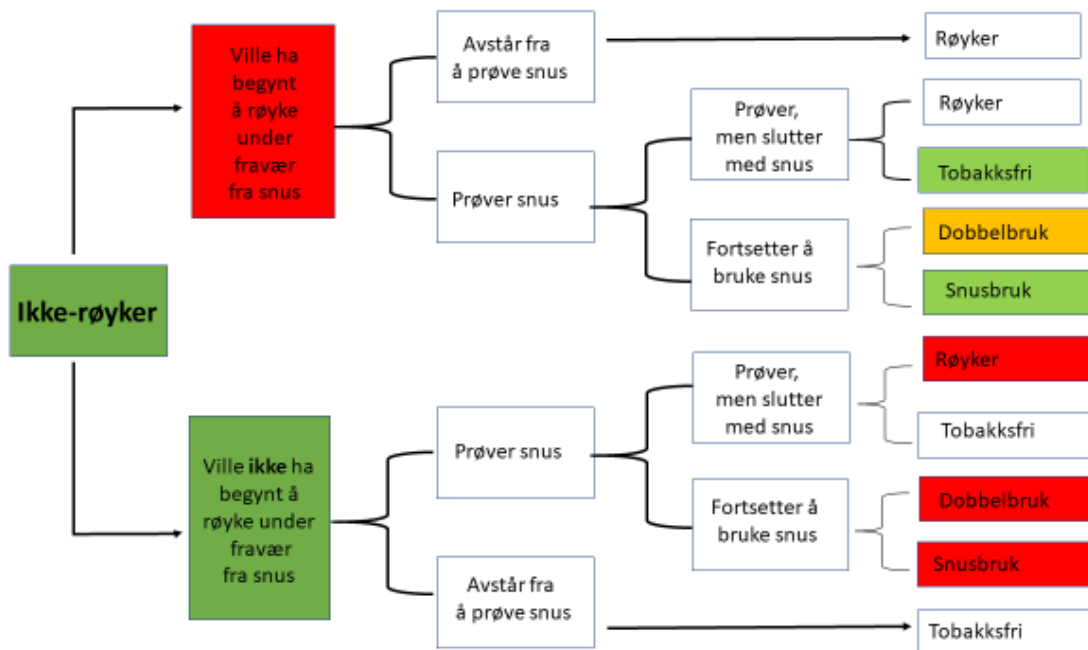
Ikke-røyker

Ville ha begynt å røyke under fravær fra snus

Avstår fra å prøve snus

Røyker

Prøver snus

Prøver, men slutter med snus

Røyker

Tobakksfri

Fortsetter å bruke snus

Dobbelbruk

Snusbruk

Ville **ikke** ha begynt å røyke under fravær fra snus

Prøver snus

Prøver, men slutter med snus

Røyker

Tobakksfri

Fortsetter å bruke snus

Dobbelbruk

Snusbruk

Avstår fra å prøve snus

Tobakksfri